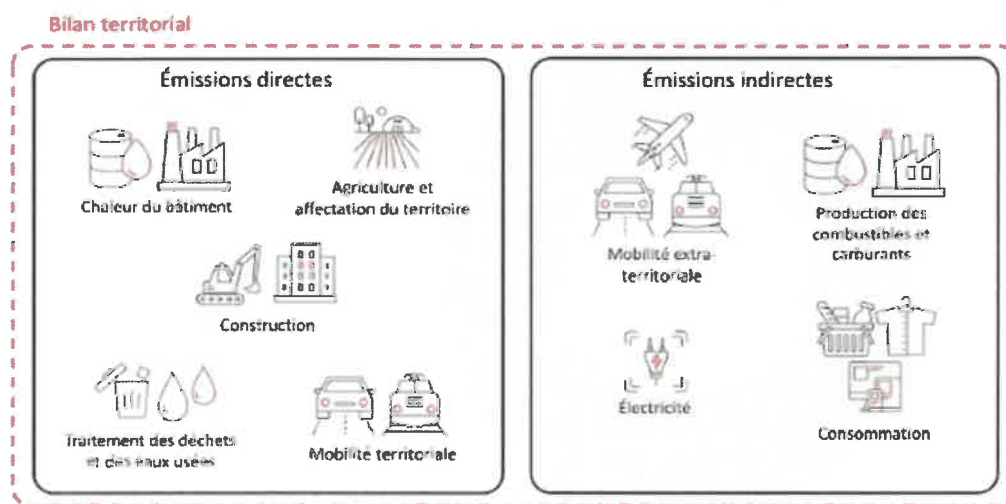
Bilan territorial

Émissions directes

Chaleur du bâtiment

Agriculture et affectation du territoire

Construction

Traitement des dechets et des eaux usées

Mobilité territoriale

Émissions indirectes

Mobilité extra-territoriale

Production des combustibles et carburants

Électricité

Consommation